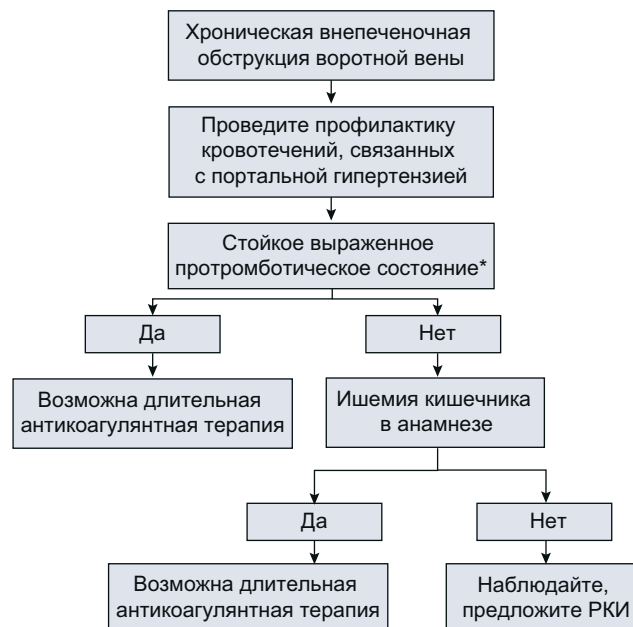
Хроническая внепеченочная обструкция воротной вены

Проведите профилактику кровотечений, связанных с портальной гипертензией

Стойкое выраженное протромботическое состояние*

Да

Нет

Возможна длительная антикоагулянтная терапия

Ишемия кишечника в анамнезе

Да

Нет

Возможна длительная антикоагулянтная терапия

Наблюдайте, предложите РКИ